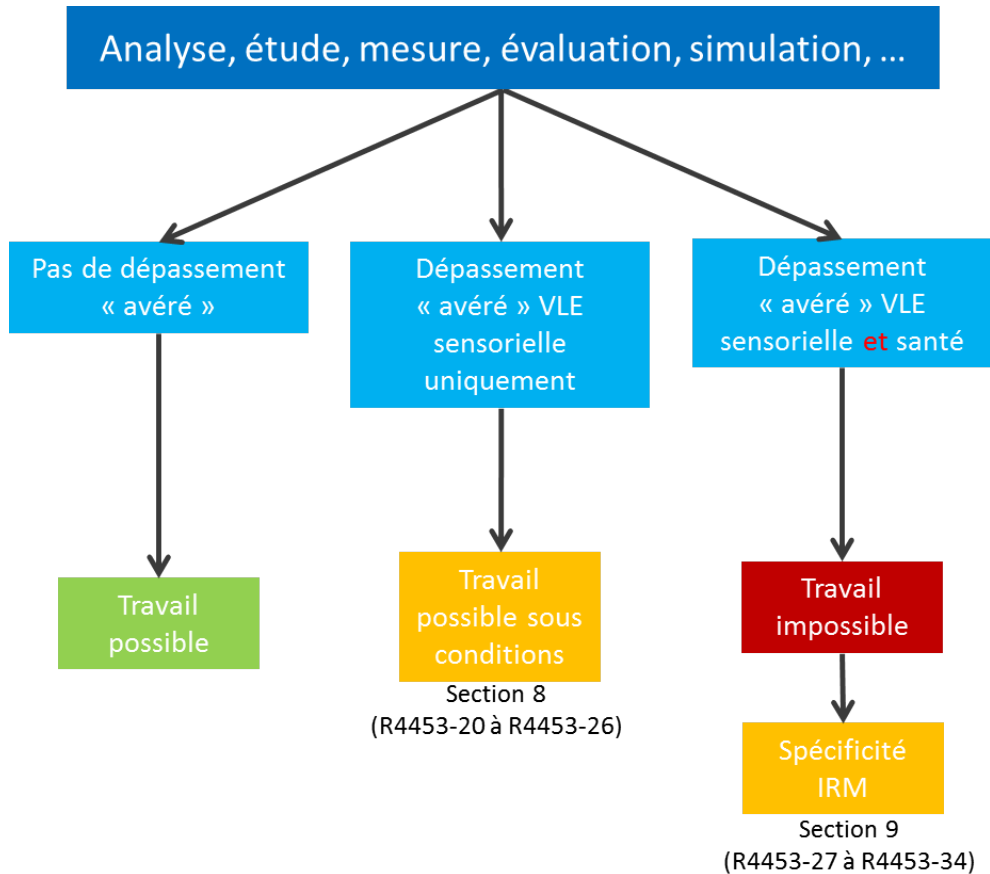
Analyse, étude, mesure, évaluation, simulation, …

Pas de dépassement « avéré »

Dépassement « avéré » VLE sensorielle uniquement

Dépassement « avéré » VLE sensorielle et santé

Travail possible

Travail possible sous conditions
Section 8
(R4453-20 à R4453-26)

Travail impossible

Spécificité IRM
Section 9
(R4453-27 à R4453-34)